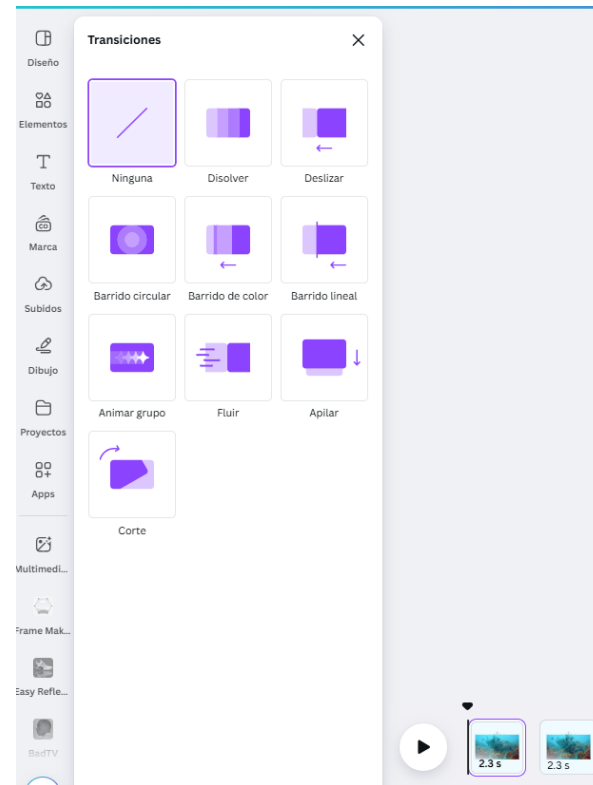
Diseño
Elementos
Texto
Marca
Subidos
Dibujo
Proyectos
Apps
Multimedi...
Frame Mak...
Easy Refle...
BadTV

Transiciones

Ninguna
Disolver
Deslizar
Barrido circular
Barrido de color
Barrido lineal
Animar grupo
Fluir
Apilar
Corte

2.3 s
2.3 s